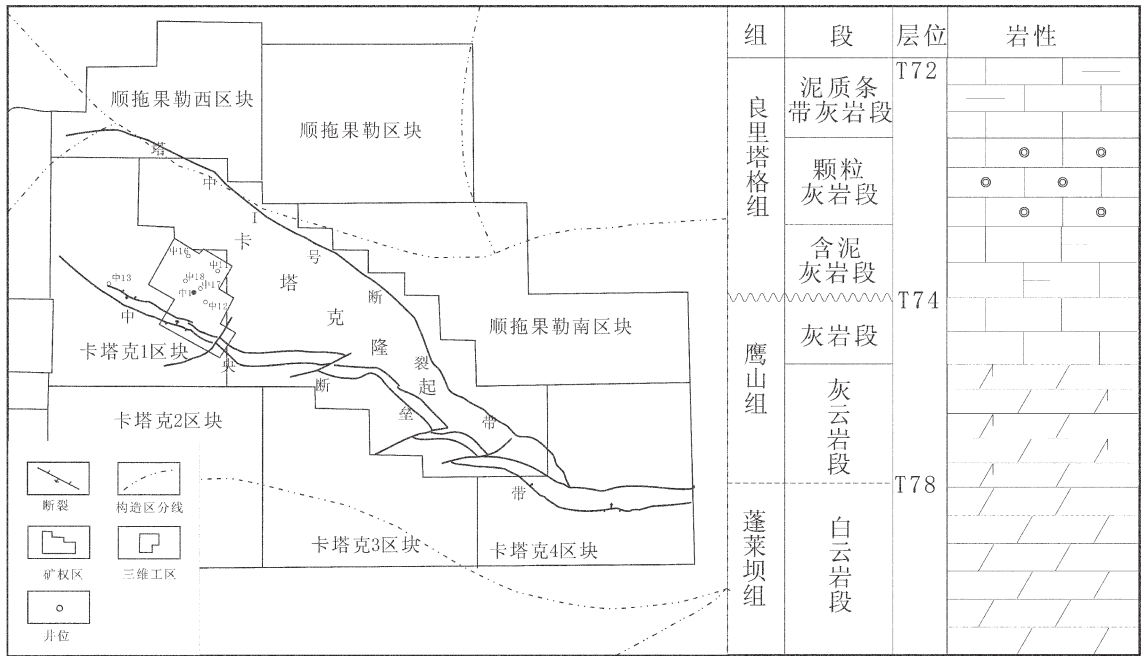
顺拖果勒西区块

顺拖果勒区块

塔 中 I 号 断 裂 带

卡 塔 克 隆 起

中 央 断 垒 带

中16 中15 中18 中17 中1 中12 中13

卡塔克1区块

顺拖果勒南区块

卡塔克2区块

卡塔克3区块

卡塔克4区块

断裂　构造区分线

矿权区　三维工区

井位

| 组 | 段 | 层位 | 岩性 |
|---|---|---|---|
| 良里塔格组 | 泥质条带灰岩段 | T72 | |
| | 颗粒灰岩段 | | |
| | 含泥灰岩段 | | |
| 鹰山组 | 灰岩段 | T74 | |
| | 灰云岩段 | | |
| 蓬莱坝组 | 白云岩段 | T78 | |